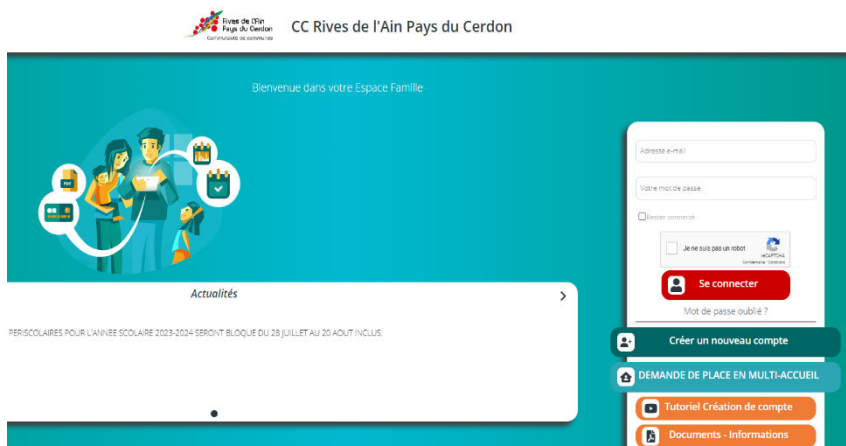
Rives de l'Ain Pays du Cerdon
Communauté de communes

CC Rives de l'Ain Pays du Cerdon

Bienvenue dans votre Espace Famille

PDF

Adresse e-mail

Votre mot de passe

Rester connecté

Je ne suis pas un robot
reCAPTCHA
Confidentialité - Conditions

Se connecter

Mot de passe oublié ?

Actualités

PERISCOLAIRES POUR L'ANNEE SCOLAIRE 2023-2024 SERONT BLOQUE DU 28 JUILLET AU 20 AOUT INCLUS.

Créer un nouveau compte

DEMANDE DE PLACE EN MULTI-ACCUEIL

Tutoriel Création de compte

Documents - Informations